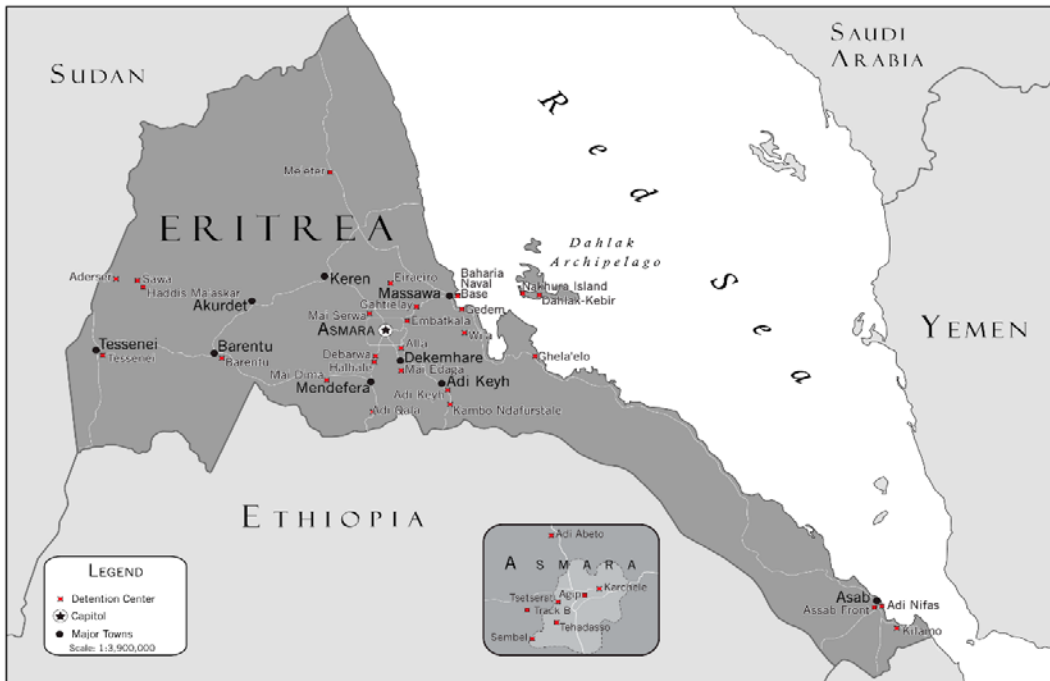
Sudan

Saudi Arabia

Red Sea

Yemen

Me'eter

ERITREA

Dahlak Archipelago

Aderser
Sawa
Haddis Ma'askar
Akurdet
Keren
Eiraeiro
Baharia Naval Base
Massawa
Nakhura Island
Dahlak-Kebir
Gahtelay
Mai Serwa
Gedem
Asmara
Embatkala
Wi'a
Tessenei
Tessenei
Barentu
Barentu
Alla
Debarwa
Dekemhare
Ghela'elo
Hadhale
Mai Edaga
Mai Dima
Mendefera
Adi Keyh
Adi Keyh
Adi Nefa
Kambo Ndafurstale

Ethiopia

Adi Abeto
Asmara
Karchele
Tsetserat
Adi
Track B
Tehadasso
Sembel

Legend
Detention Center
Capitol
Major Towns
Scale: 1:3,900,000

Asab
Adi Nifas
Assab Front
Kilamo